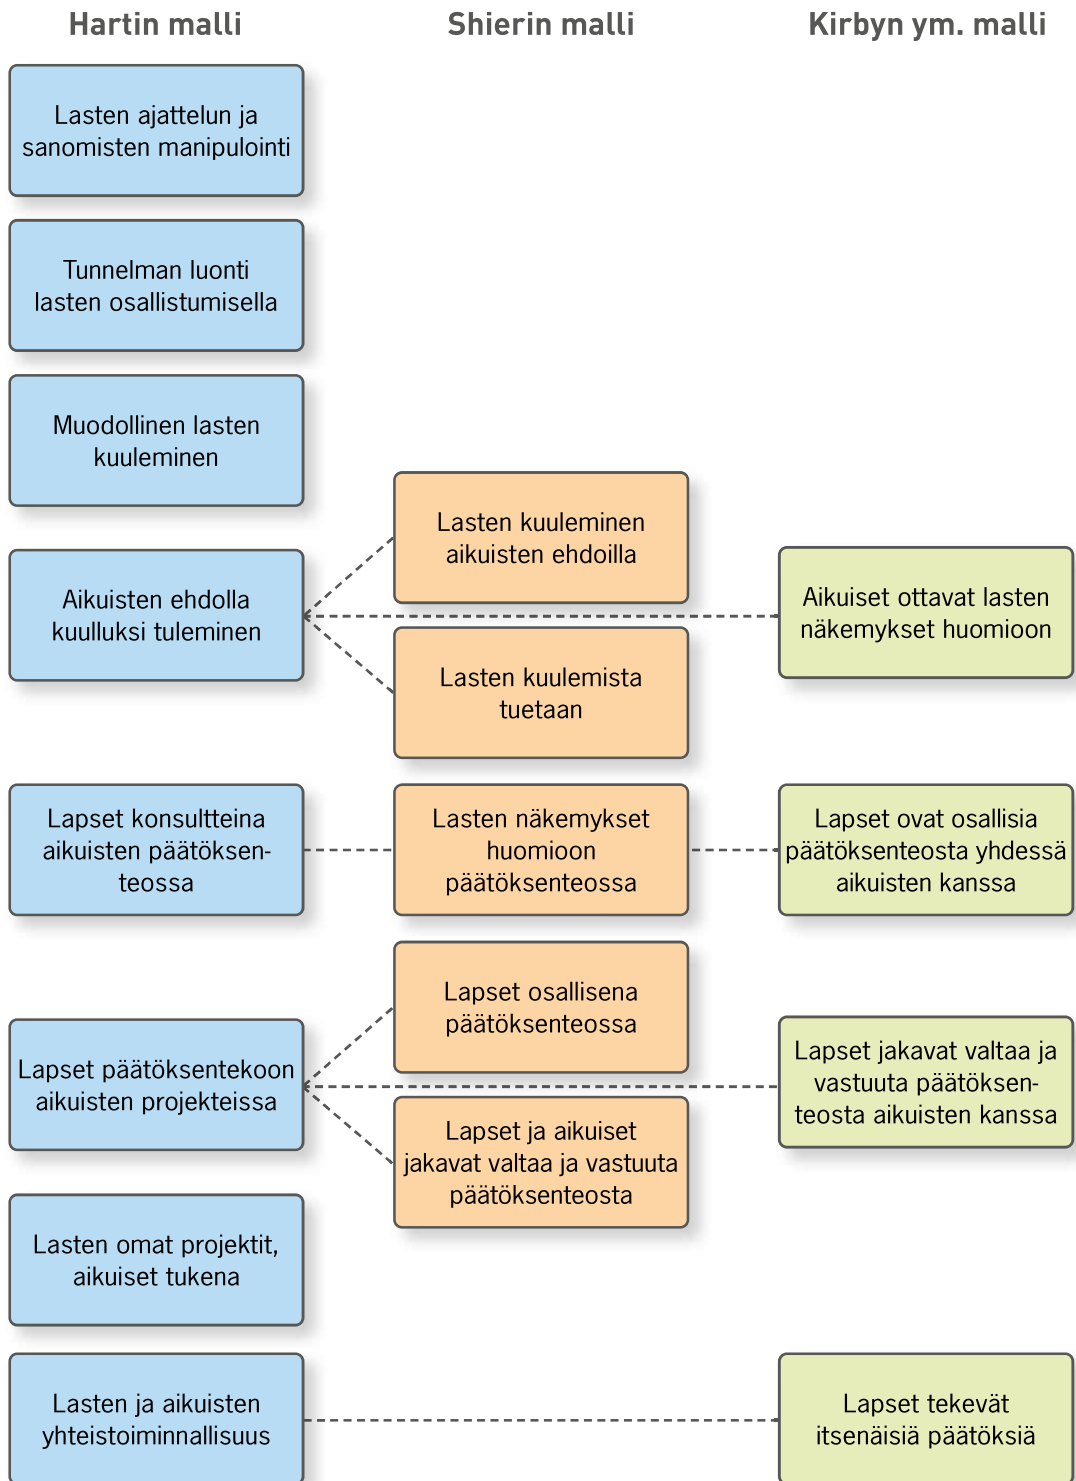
Hartin malli

Shierin malli

Kirbyn ym. malli

Lasten ajattelun ja sanomisten manipulointi

Tunnelman luonti lasten osallistumisella

Muodollinen lasten kuuleminen

Lasten kuuleminen aikuisten ehdoilla

Aikuisten ehdolla kuulluksi tuleminen

Aikuiset ottavat lasten näkemykset huomioon

Lasten kuulemista tuetaan

Lapset konsultteina aikuisten päätöksenteossa

Lasten näkemykset huomioon päätöksenteossa

Lapset ovat osallisia päätöksenteosta yhdessä aikuisten kanssa

Lapset osallisena päätöksenteossa

Lapset päätöksentekoon aikuisten projekteissa

Lapset jakavat valtaa ja vastuuta päätöksenteosta aikuisten kanssa

Lapset ja aikuiset jakavat valtaa ja vastuuta päätöksenteosta

Lasten omat projektit, aikuiset tukena

Lasten ja aikuisten yhteistoiminnallisuus

Lapset tekevät itsenäisiä päätöksiä